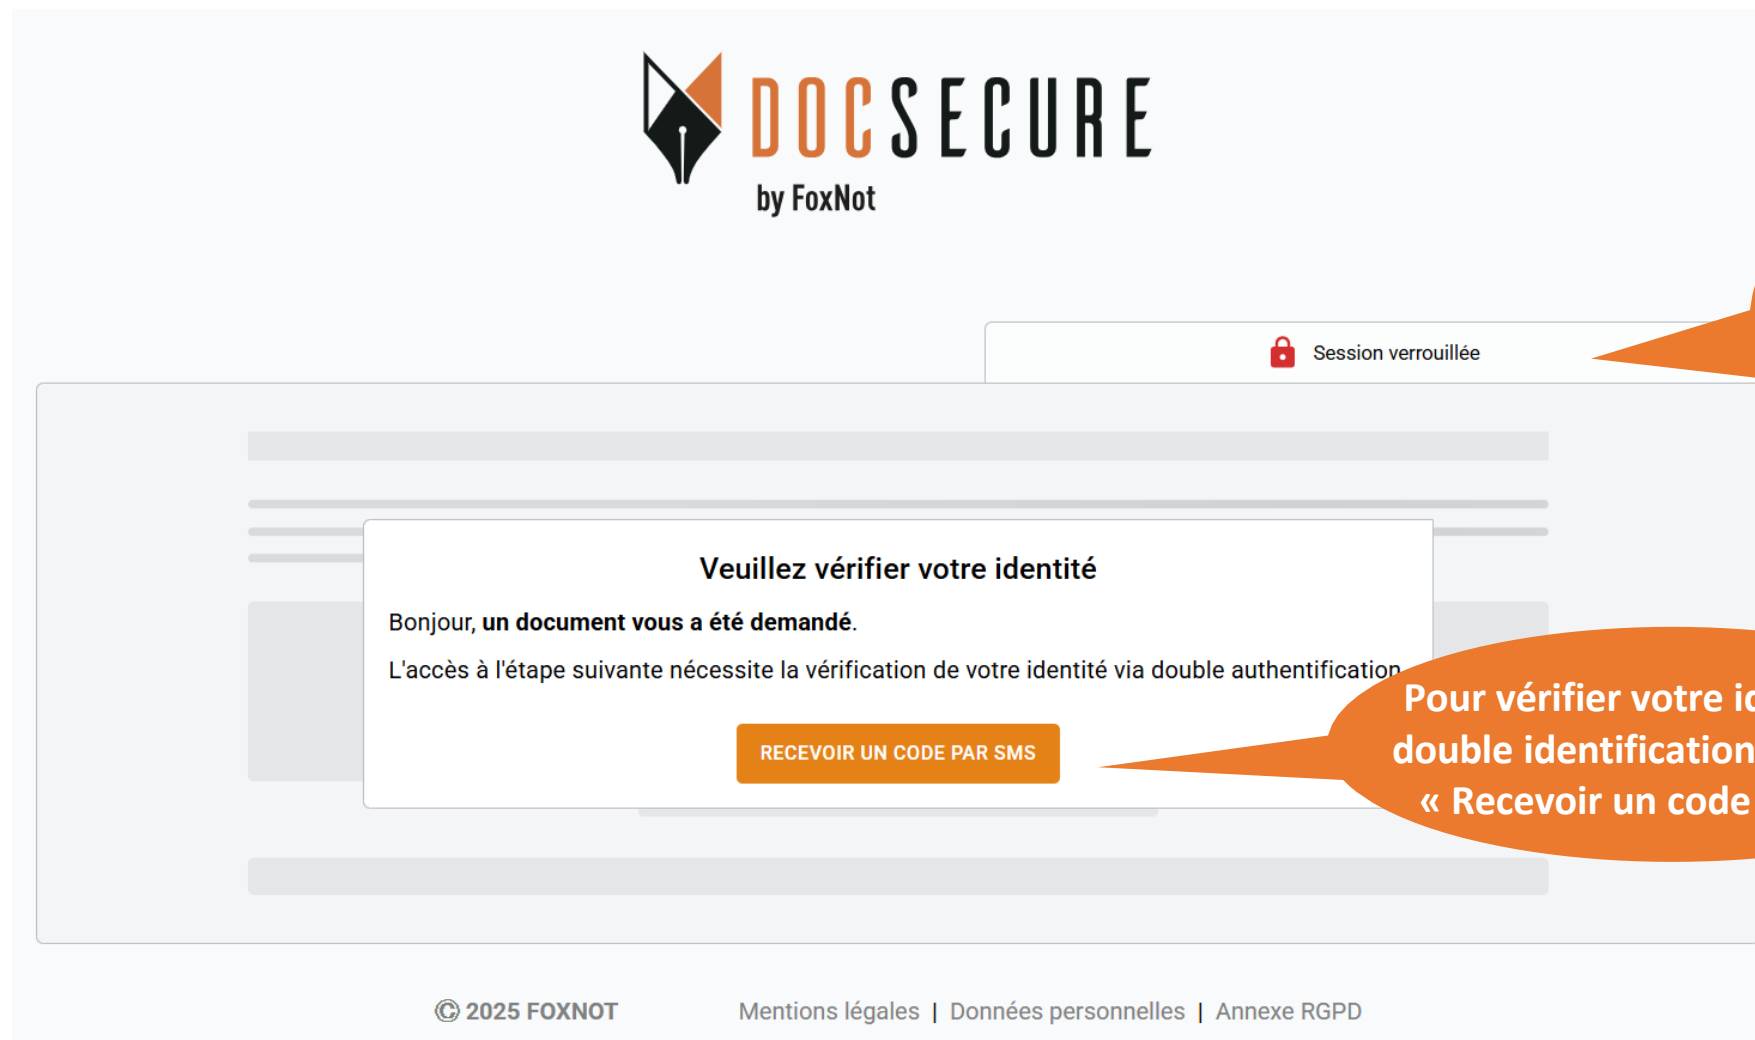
DOCSECURE
by FoxNot

Session verrouillée

Veuillez vérifier votre identité

Bonjour, **un document vous a été demandé**.

L'accès à l'étape suivante nécessite la vérification de votre identité via double authentification

RECEVOIR UN CODE PAR SMS

Pour vérifier votre i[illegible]
double identification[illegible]
« Recevoir un code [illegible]

© 2025 FOXNOT

Mentions légales | Données personnelles | Annexe RGPD